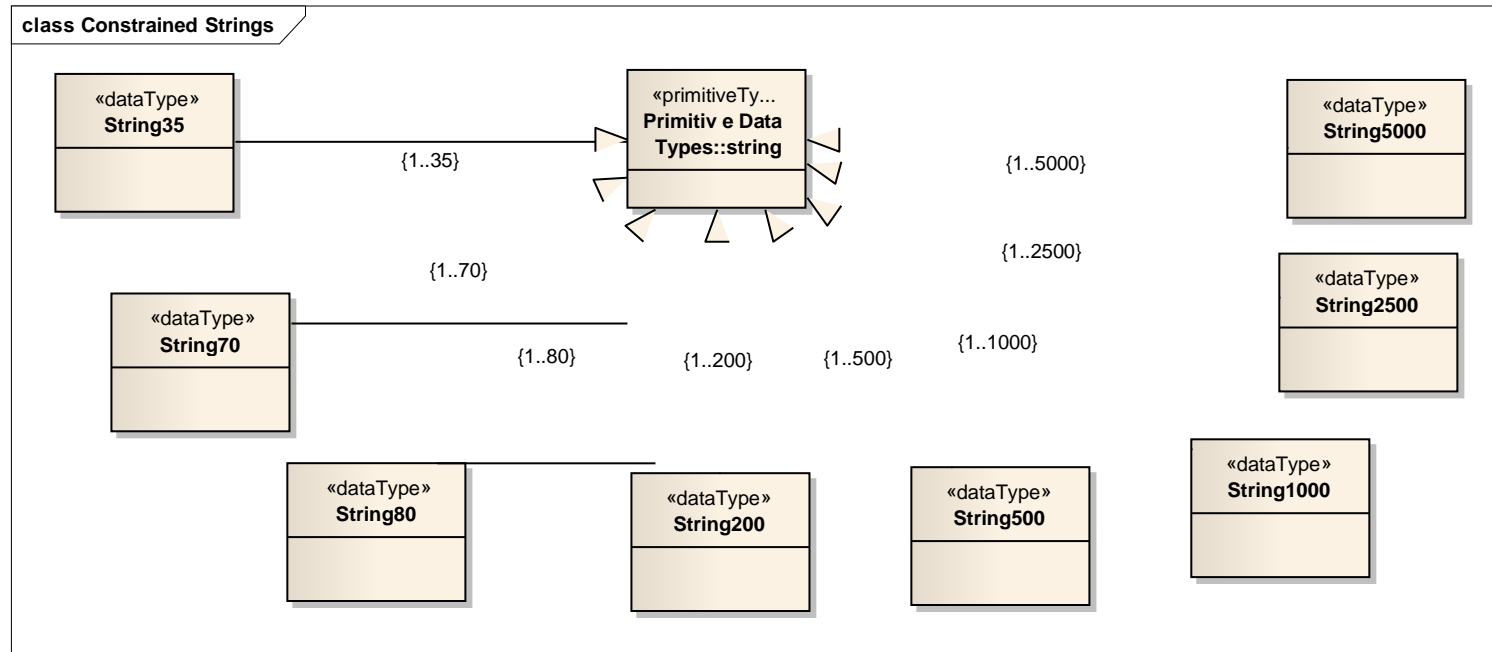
class Constrained Strings

«dataType»
String35

{1..35}

«primitiveTy...
Primitiv e Data Types::string

{1..5000}

«dataType»
String5000

{1..2500}

«dataType»
String2500

{1..70}

«dataType»
String70

{1..80}

{1..200}

{1..500}

{1..1000}

«dataType»
String80

«dataType»
String200

«dataType»
String500

«dataType»
String1000